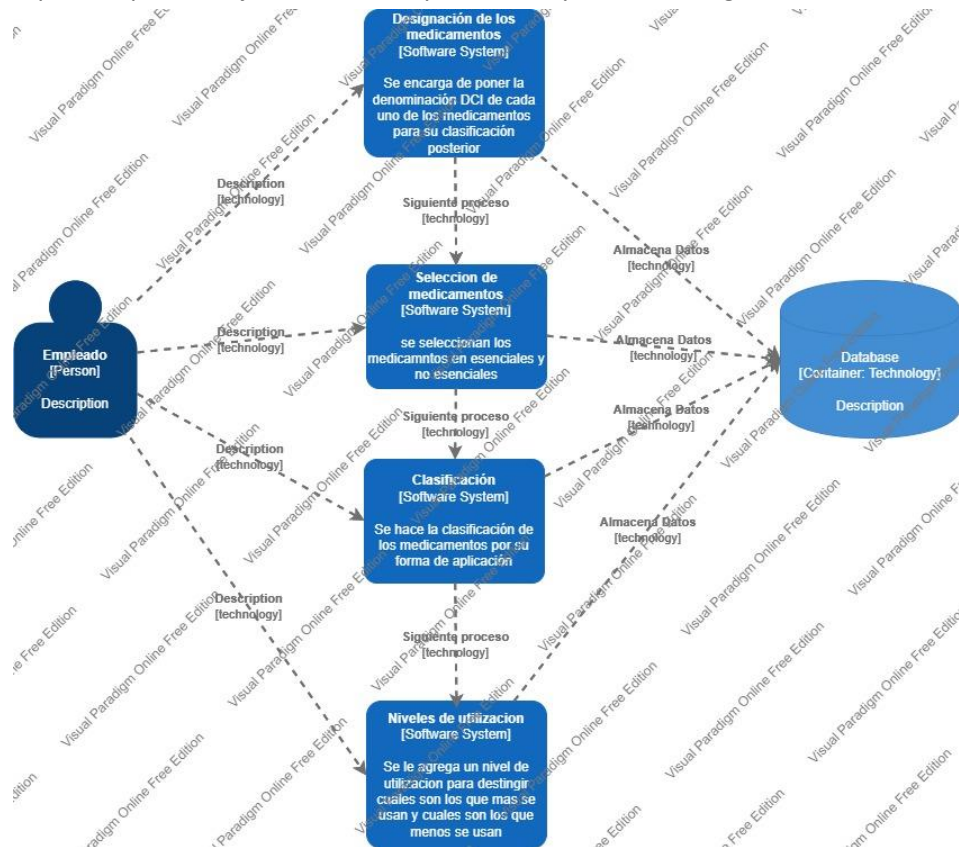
Designación de los medicamentos
[Software System]

Se encarga de poner la denominación DCI de cada uno de los medicamentos para su clasificación posterior

Description
[technology]

Siguiente proceso
[technology]

Almacena Datos
[technology]

Empleado
[Person]

Description

Description
[technology]

Seleccion de medicamentos
[Software System]

se seleccionan los medicamntos en esenciales y no esenciales

Almacena Datos
[technology]

Database
[Container: Technology]

Description

Siguiente proceso
[technology]

Almacena Datos
[technology]

Description
[technology]

Clasificación
[Software System]

Se hace la clasificación de los medicamentos por su forma de aplicación

Almacena Datos
[technology]

Description
[technology]

Siguiente proceso
[technology]

Niveles de utilizacion
[Software System]

Se le agrega un nivel de utilizacion para destingir cuales son los que mas se usan y cuales son los que menos se usan

Visual Paradigm Online Free Edition